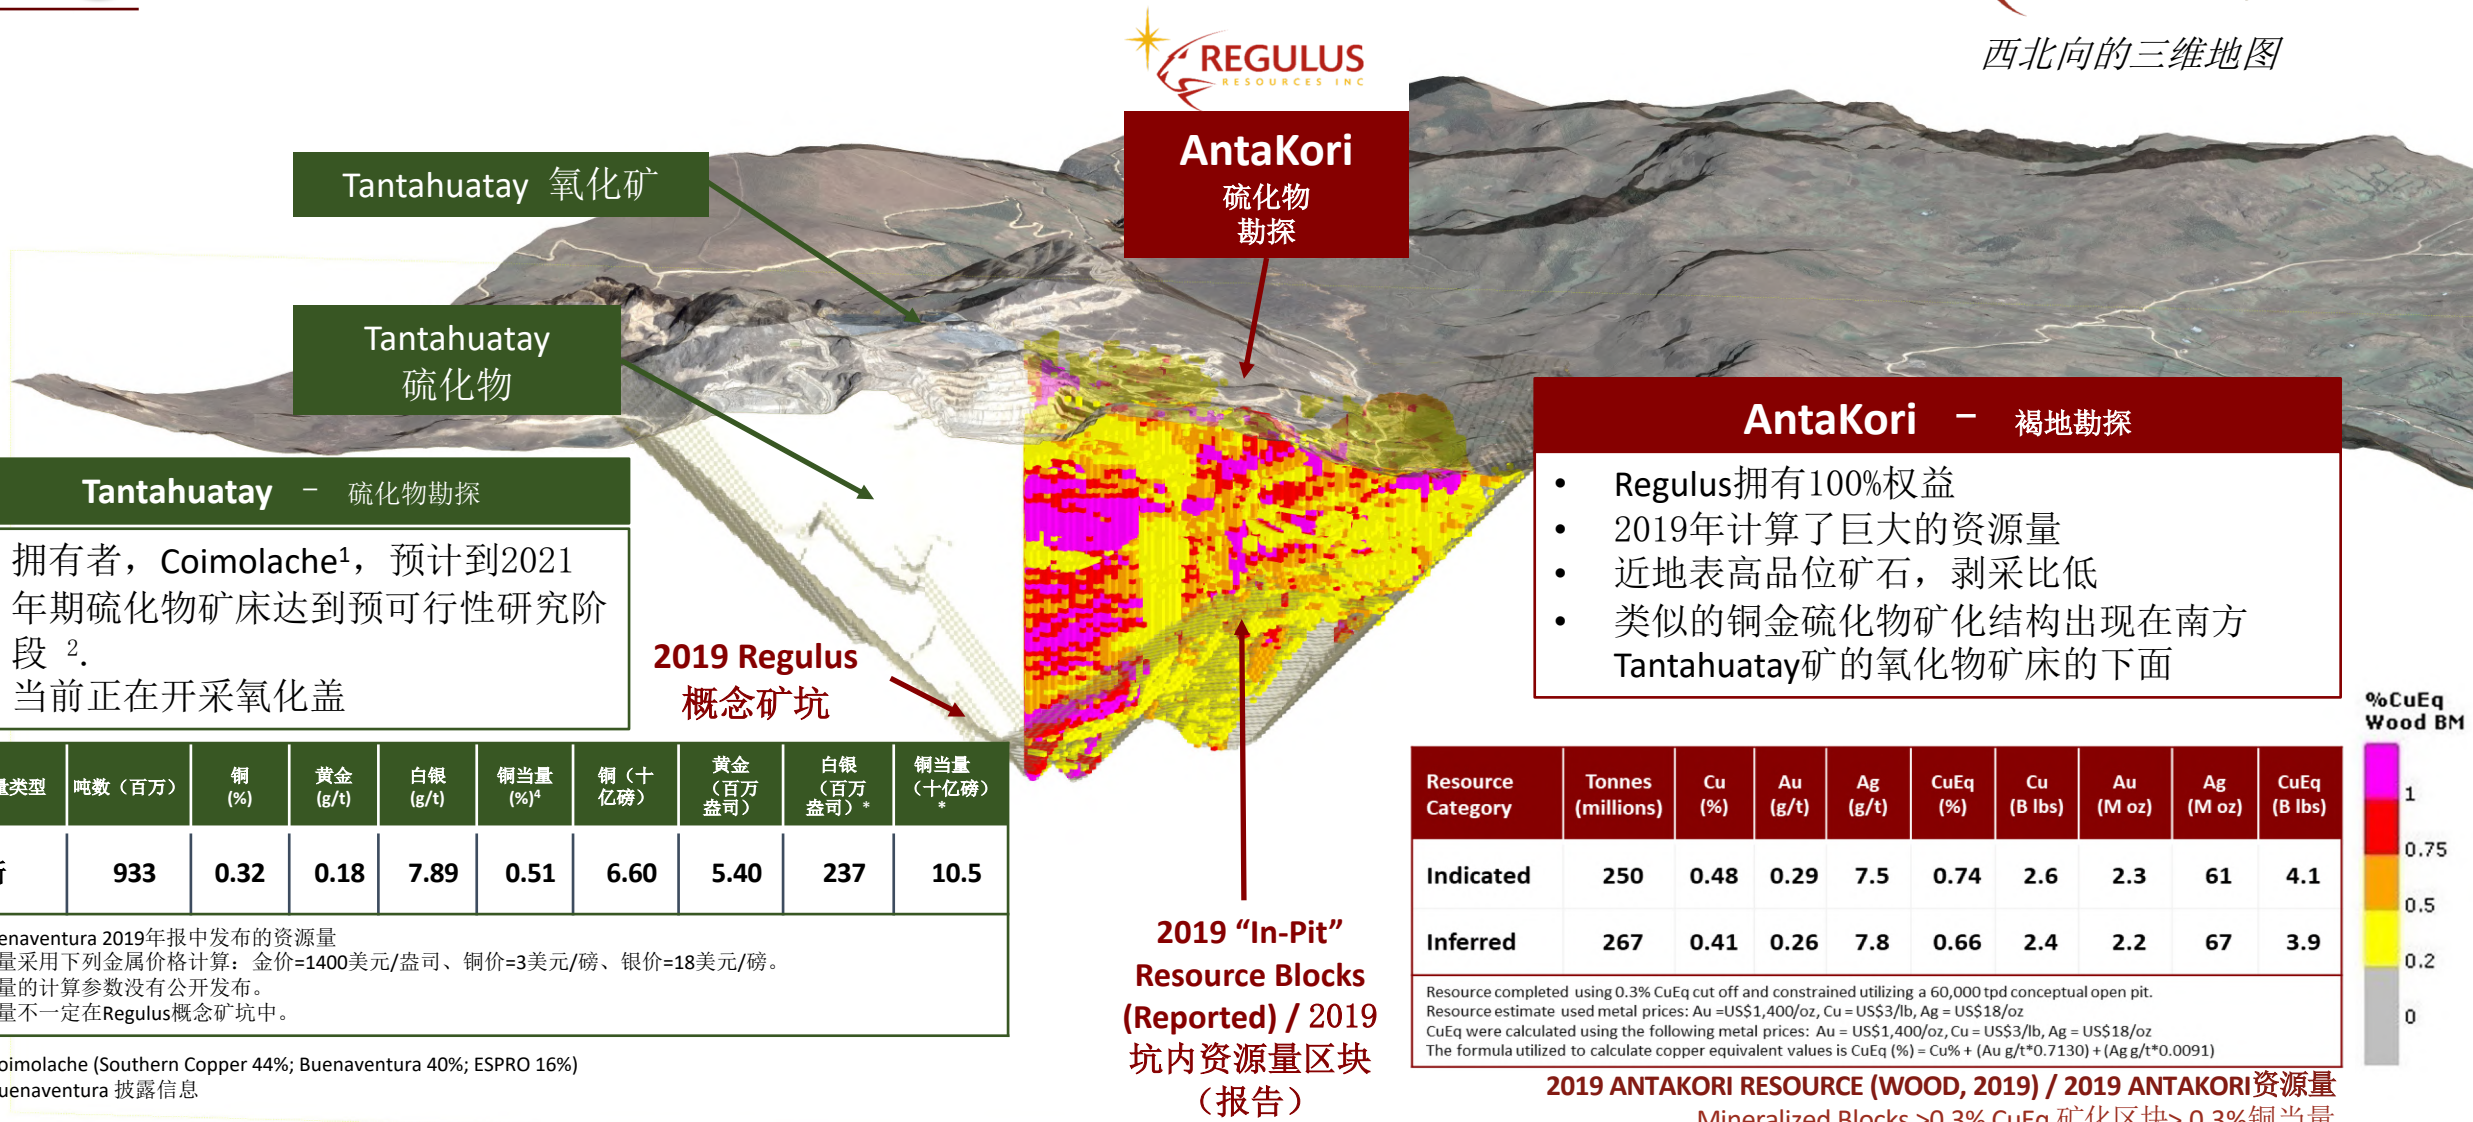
REGULUS
RESOURCES INC

西北向的三维地图

Tantahuatay 氧化矿

Tantahuatay
硫化物

AntaKori
硫化物
勘探

AntaKori – 褐地勘探

• Regulus拥有100%权益
• 2019年计算了巨大的资源量
• 近地表高品位矿石，剥采比低
• 类似的铜金硫化物矿化结构出现在南方Tantahuatay矿的氧化物矿床的下面

Tantahuatay – 硫化物勘探

拥有者，Coimolache¹，预计到2021年期硫化物矿床达到预可行性研究阶段 ².
当前正在开采氧化盖

2019 Regulus
概念矿坑

| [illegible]类型 | 吨数（百万） | 铜 (%) | 黄金 (g/t) | 白银 (g/t) | 铜当量 (%)⁴ | 铜（十亿磅） | 黄金（百万盎司） | 白银（百万盎司）* | 铜当量（十亿磅）* |
|---|---|---|---|---|---|---|---|---|---|
| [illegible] | 933 | 0.32 | 0.18 | 7.89 | 0.51 | 6.60 | 5.40 | 237 | 10.5 |

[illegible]enaventura 2019年报中发布的资源量
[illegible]量采用下列金属价格计算：金价=1400美元/盎司、铜价=3美元/磅、银价=18美元/磅。
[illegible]量的计算参数没有公开发布。
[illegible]量不一定在Regulus概念矿坑中。

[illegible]oimolache (Southern Copper 44%; Buenaventura 40%; ESPRO 16%)
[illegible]uenaventura 披露信息

2019 “In-Pit” Resource Blocks (Reported) / 2019 坑内资源量区块（报告）

| Resource Category | Tonnes (millions) | Cu (%) | Au (g/t) | Ag (g/t) | CuEq (%) | Cu (B lbs) | Au (M oz) | Ag (M oz) | CuEq (B lbs) |
|---|---|---|---|---|---|---|---|---|---|
| Indicated | 250 | 0.48 | 0.29 | 7.5 | 0.74 | 2.6 | 2.3 | 61 | 4.1 |
| Inferred | 267 | 0.41 | 0.26 | 7.8 | 0.66 | 2.4 | 2.2 | 67 | 3.9 |

Resource completed using 0.3% CuEq cut off and constrained utilizing a 60,000 tpd conceptual open pit.
Resource estimate used metal prices: Au =US$1,400/oz, Cu = US$3/lb, Ag = US$18/oz
CuEq were calculated using the following metal prices: Au = US$1,400/oz, Cu = US$3/lb, Ag = US$18/oz
The formula utilized to calculate copper equivalent values is CuEq (%) = Cu% + (Au g/t*0.7130) + (Ag g/t*0.0091)

2019 ANTAKORI RESOURCE (WOOD, 2019) / 2019 ANTAKORI资源量
Mineralized Blocks >0.3% CuEq 矿化区块> 0.3%铜当量

%CuEq
Wood BM
1
0.75
0.5
0.2
0